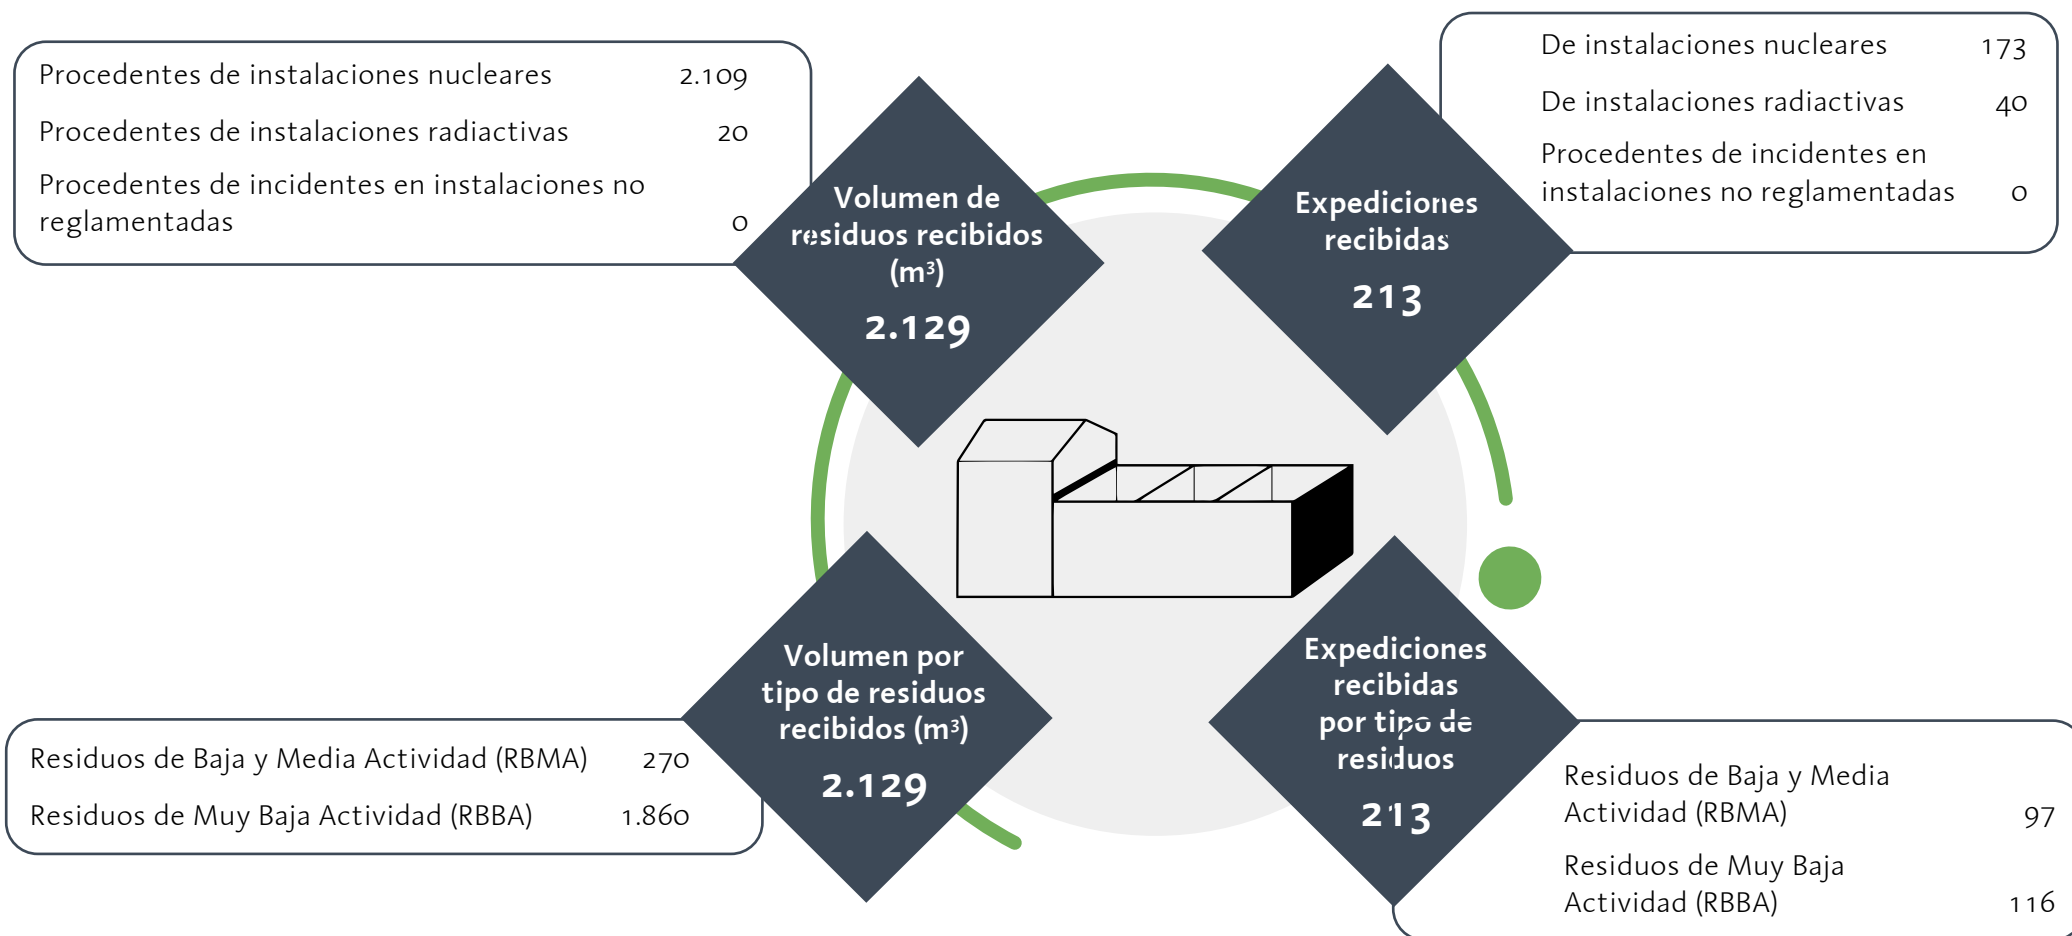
Procedentes de instalaciones nucleares 2.109

Procedentes de instalaciones radiactivas 20

Procedentes de incidentes en instalaciones no reglamentadas 0

Volumen de residuos recibidos (m$^3$)

2.129

Expediciones recibidas

213

De instalaciones nucleares 173

De instalaciones radiactivas 40

Procedentes de incidentes en instalaciones no reglamentadas 0

Volumen por tipo de residuos recibidos (m$^3$)

2.129

Residuos de Baja y Media Actividad (RBMA) 270

Residuos de Muy Baja Actividad (RBBA) 1.860

Expediciones recibidas por tipo de residuos

213

Residuos de Baja y Media Actividad (RBMA) 97

Residuos de Muy Baja Actividad (RBBA) 116